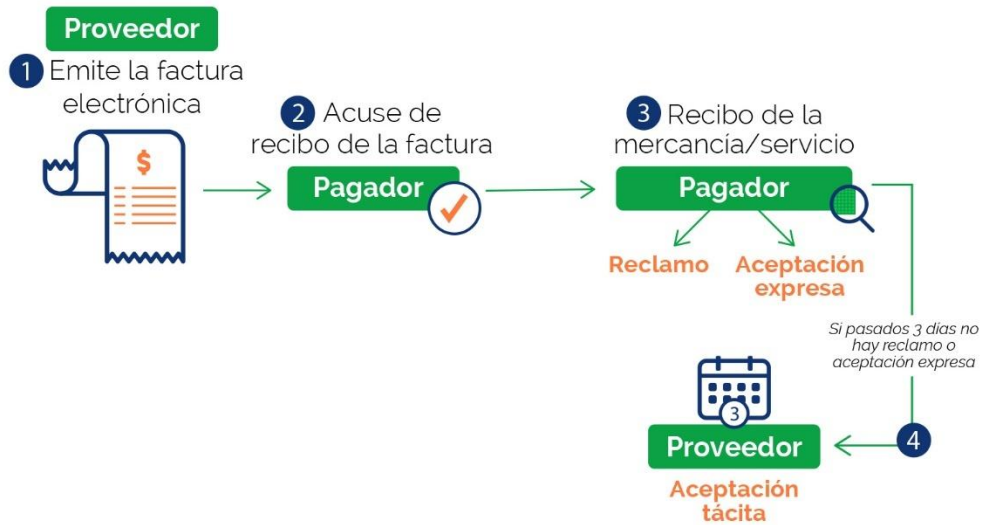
Proveedor

1 Emite la factura electrónica

$

2 Acuse de recibo de la factura

Pagador

3 Recibo de la mercancía/servicio

Pagador

Reclamo

Aceptación expresa

Si pasados 3 días no hay reclamo o aceptación expresa

3

Proveedor

4

Aceptación tácita